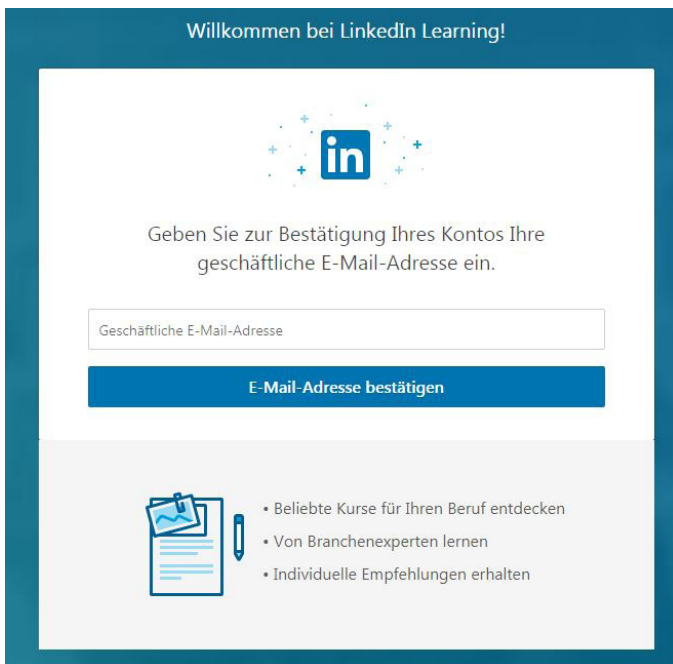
Willkommen bei LinkedIn Learning!

in

Geben Sie zur Bestätigung Ihres Kontos Ihre geschäftliche E-Mail-Adresse ein.

Geschäftliche E-Mail-Adresse

E-Mail-Adresse bestätigen

• Beliebte Kurse für Ihren Beruf entdecken
• Von Branchenexperten lernen
• Individuelle Empfehlungen erhalten